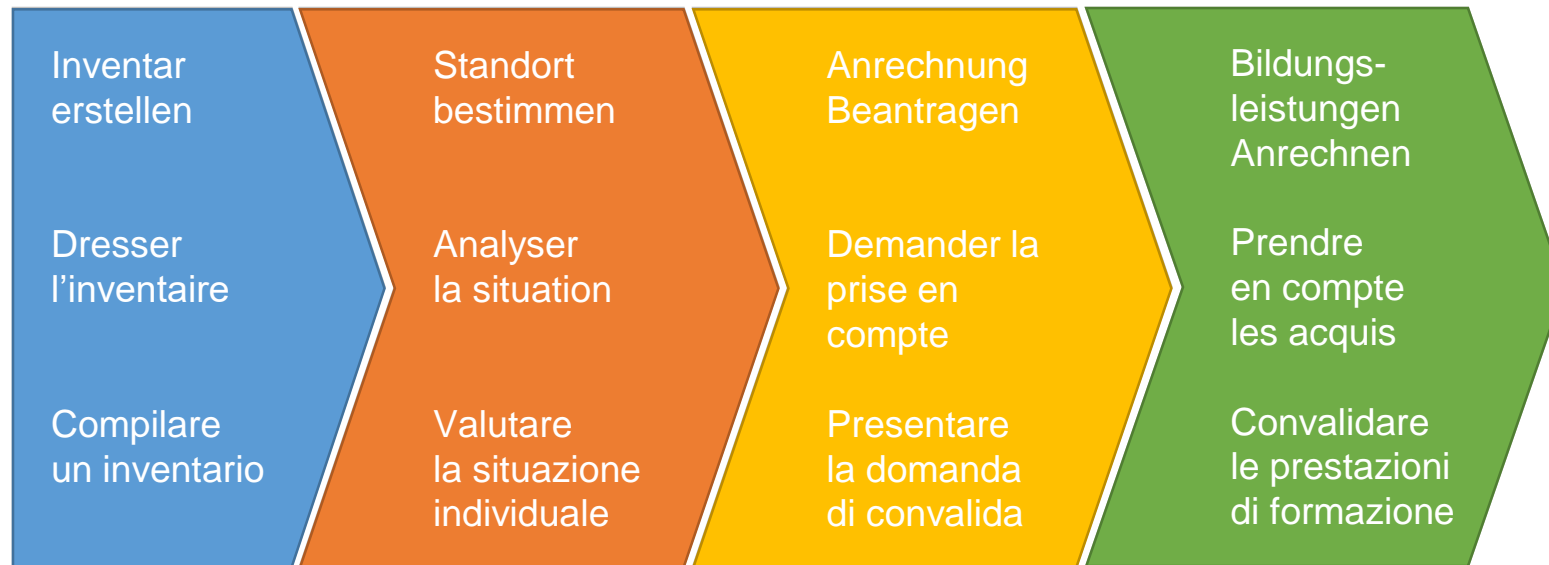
Inventar erstellen

Dresser l’inventaire

Compilare un inventario

Standort bestimmen

Analyser la situation

Valutare la situazione individuale

Anrechnung Beantragen

Demander la prise en compte

Presentare la domanda di convalida

Bildungsleistungen Anrechnen

Prendre en compte les acquis

Convalidare le prestazioni di formazione